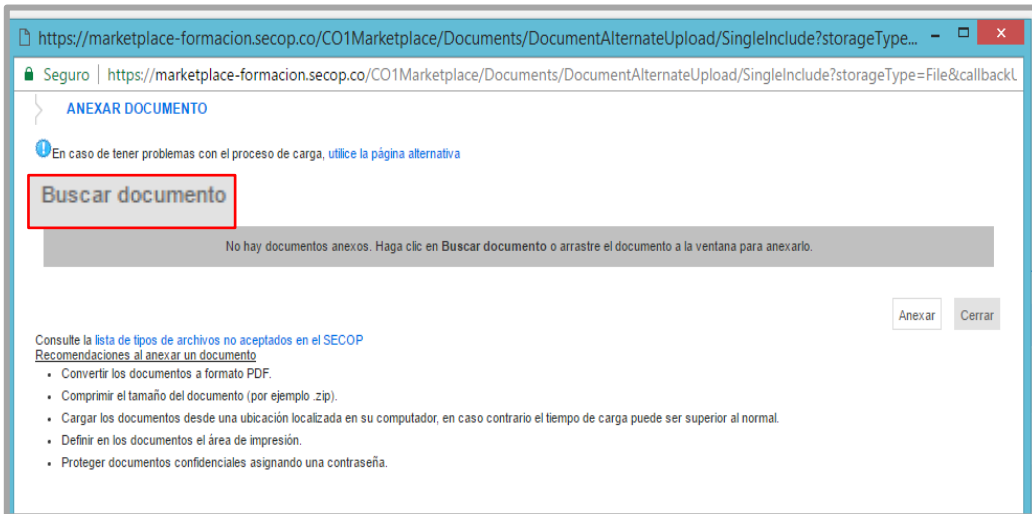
https://marketplace-formacion.secop.co/CO1Marketplace/Documents/DocumentAlternateUpload/SingleInclude?storageType...

Seguro | https://marketplace-formacion.secop.co/CO1Marketplace/Documents/DocumentAlternateUpload/SingleInclude?storageType=File&callbackU

ANEXAR DOCUMENTO

En caso de tener problemas con el proceso de carga, utilice la página alternativa

Buscar documento

No hay documentos anexos. Haga clic en Buscar documento o arrastre el documento a la ventana para anexarlo.

Anexar Cerrar

Consulte la lista de tipos de archivos no aceptados en el SECOP
Recomendaciones al anexar un documento

- Convertir los documentos a formato PDF.
- Comprimir el tamaño del documento (por ejemplo .zip).
- Cargar los documentos desde una ubicación localizada en su computador, en caso contrario el tiempo de carga puede ser superior al normal.
- Definir en los documentos el área de impresión.
- Proteger documentos confidenciales asignando una contraseña.